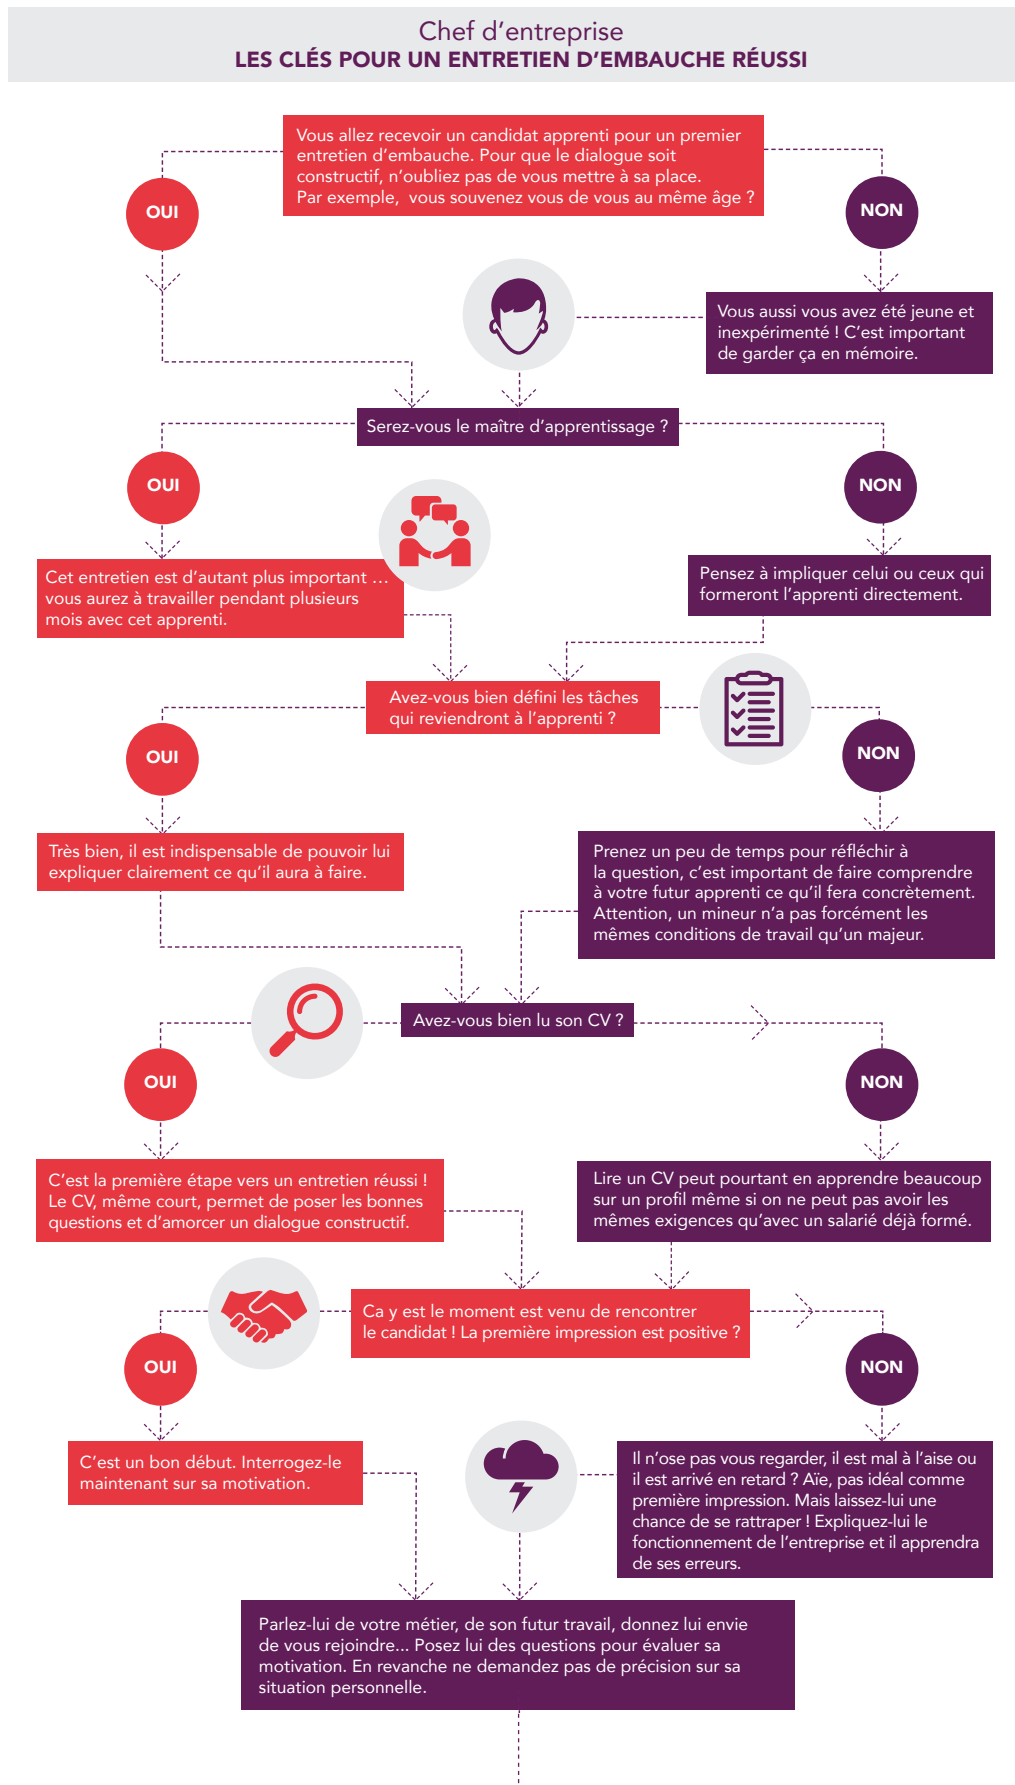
Chef d'entreprise
LES CLÉS POUR UN ENTRETIEN D'EMBAUCHE RÉUSSI

Vous allez recevoir un candidat apprenti pour un premier entretien d'embauche. Pour que le dialogue soit constructif, n'oubliez pas de vous mettre à sa place. Par exemple, vous souvenez vous de vous au même âge ?

OUI

NON

Vous aussi vous avez été jeune et inexpérimenté ! C'est important de garder ça en mémoire.

Serez-vous le maître d'apprentissage ?

OUI

NON

Cet entretien est d'autant plus important … vous aurez à travailler pendant plusieurs mois avec cet apprenti.

Pensez à impliquer celui ou ceux qui formeront l'apprenti directement.

Avez-vous bien défini les tâches qui reviendront à l'apprenti ?

OUI

NON

Très bien, il est indispensable de pouvoir lui expliquer clairement ce qu'il aura à faire.

Prenez un peu de temps pour réfléchir à la question, c'est important de faire comprendre à votre futur apprenti ce qu'il fera concrètement. Attention, un mineur n'a pas forcément les mêmes conditions de travail qu'un majeur.

Avez-vous bien lu son CV ?

OUI

NON

C'est la première étape vers un entretien réussi ! Le CV, même court, permet de poser les bonnes questions et d'amorcer un dialogue constructif.

Lire un CV peut pourtant en apprendre beaucoup sur un profil même si on ne peut pas avoir les mêmes exigences qu'avec un salarié déjà formé.

Ca y est le moment est venu de rencontrer le candidat ! La première impression est positive ?

OUI

NON

C'est un bon début. Interrogez-le maintenant sur sa motivation.

Il n'ose pas vous regarder, il est mal à l'aise ou il est arrivé en retard ? Aïe, pas idéal comme première impression. Mais laissez-lui une chance de se rattraper ! Expliquez-lui le fonctionnement de l'entreprise et il apprendra de ses erreurs.

Parlez-lui de votre métier, de son futur travail, donnez lui envie de vous rejoindre… Posez lui des questions pour évaluer sa motivation. En revanche ne demandez pas de précision sur sa situation personnelle.